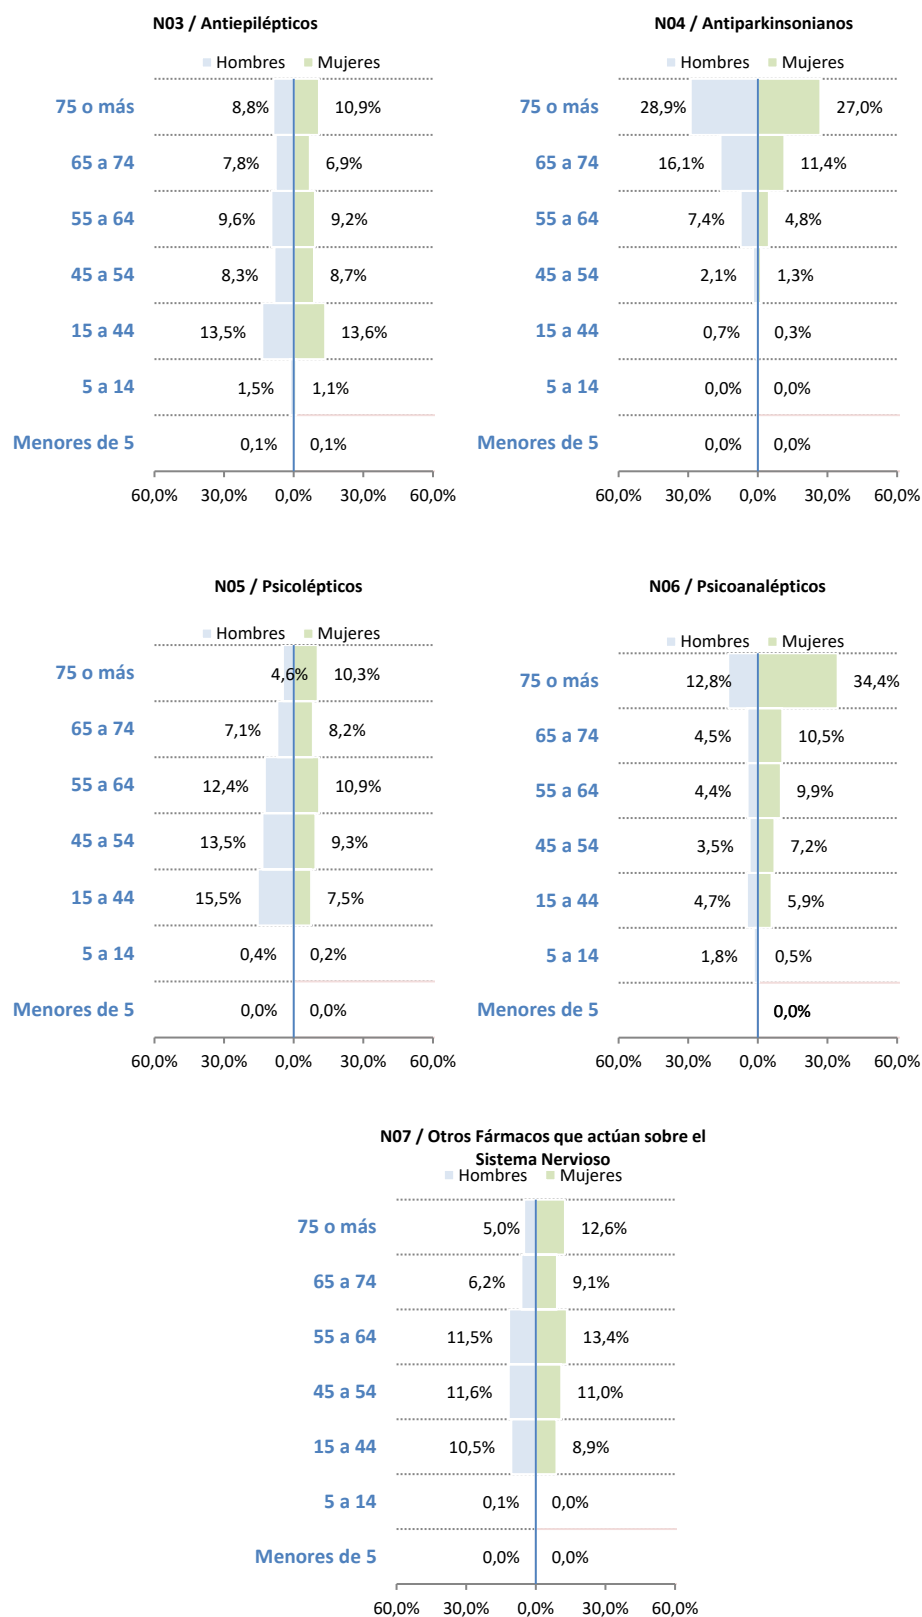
N03 / Antiepilépticos

Hombres Mujeres

75 o más 8,8% 10,9%
65 a 74 7,8% 6,9%
55 a 64 9,6% 9,2%
45 a 54 8,3% 8,7%
15 a 44 13,5% 13,6%
5 a 14 1,5% 1,1%
Menores de 5 0,1% 0,1%

60,0% 30,0% 0,0% 30,0% 60,0%

N04 / Antiparkinsonianos

Hombres Mujeres

75 o más 28,9% 27,0%
65 a 74 16,1% 11,4%
55 a 64 7,4% 4,8%
45 a 54 2,1% 1,3%
15 a 44 0,7% 0,3%
5 a 14 0,0% 0,0%
Menores de 5 0,0% 0,0%

60,0% 30,0% 0,0% 30,0% 60,0%

N05 / Psicolépticos

Hombres Mujeres

75 o más 4,6% 10,3%
65 a 74 7,1% 8,2%
55 a 64 12,4% 10,9%
45 a 54 13,5% 9,3%
15 a 44 15,5% 7,5%
5 a 14 0,4% 0,2%
Menores de 5 0,0% 0,0%

60,0% 30,0% 0,0% 30,0% 60,0%

N06 / Psicoanalépticos

Hombres Mujeres

75 o más 12,8% 34,4%
65 a 74 4,5% 10,5%
55 a 64 4,4% 9,9%
45 a 54 3,5% 7,2%
15 a 44 4,7% 5,9%
5 a 14 1,8% 0,5%
Menores de 5 0,0%

60,0% 30,0% 0,0% 30,0% 60,0%

N07 / Otros Fármacos que actúan sobre el Sistema Nervioso

Hombres Mujeres

75 o más 5,0% 12,6%
65 a 74 6,2% 9,1%
55 a 64 11,5% 13,4%
45 a 54 11,6% 11,0%
15 a 44 10,5% 8,9%
5 a 14 0,1% 0,0%
Menores de 5 0,0% 0,0%

60,0% 30,0% 0,0% 30,0% 60,0%